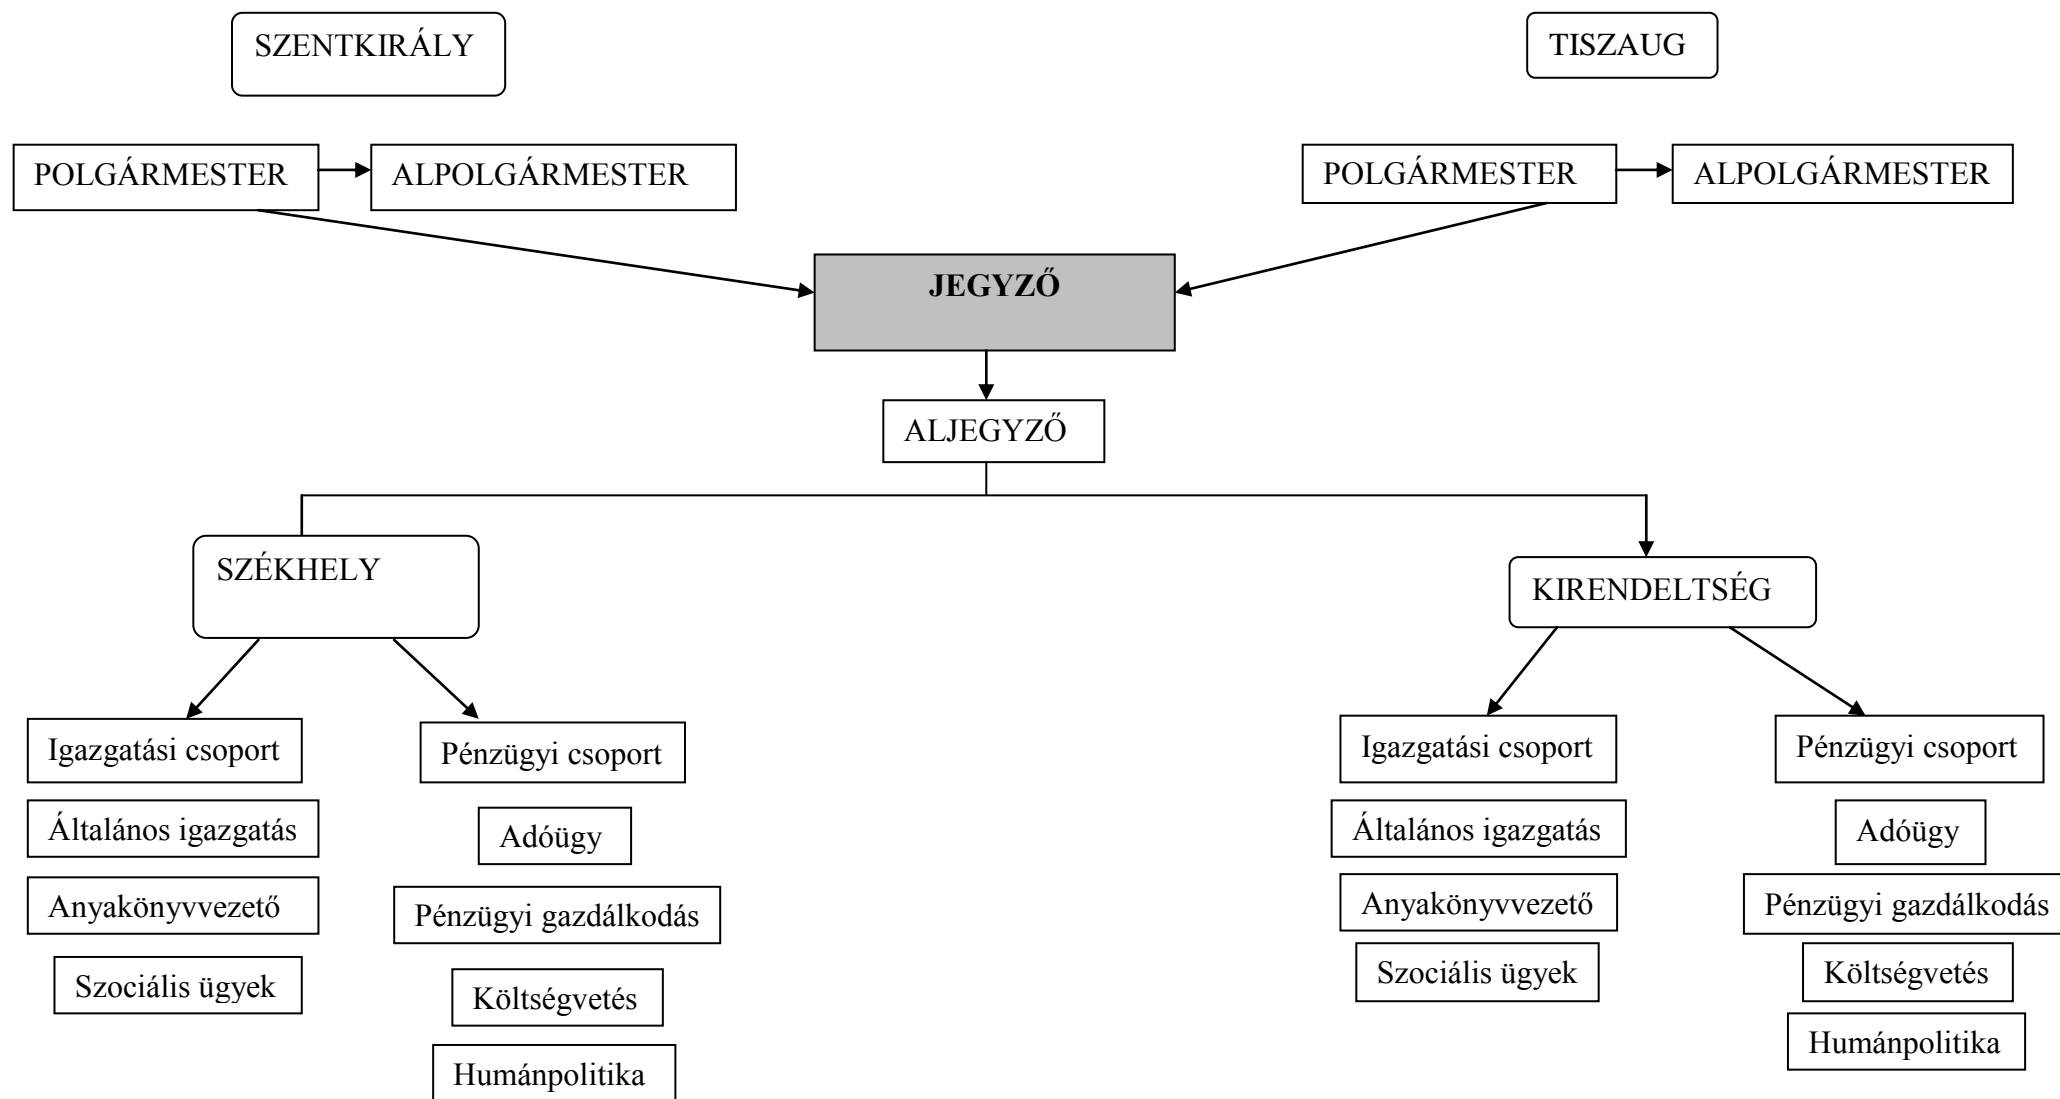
SZENTKIRÁLY

TISZAUG

POLGÁRMESTER

ALPOLGÁRMESTER

POLGÁRMESTER

ALPOLGÁRMESTER

**JEGYZŐ**

ALJEGYZŐ

SZÉKHELY

KIRENDELTSÉG

Igazgatási csoport

Általános igazgatás

Anyakönyvvezető

Szociális ügyek

Pénzügyi csoport

Adóügy

Pénzügyi gazdálkodás

Költségvetés

Humánpolitika

Igazgatási csoport

Általános igazgatás

Anyakönyvvezető

Szociális ügyek

Pénzügyi csoport

Adóügy

Pénzügyi gazdálkodás

Költségvetés

Humánpolitika